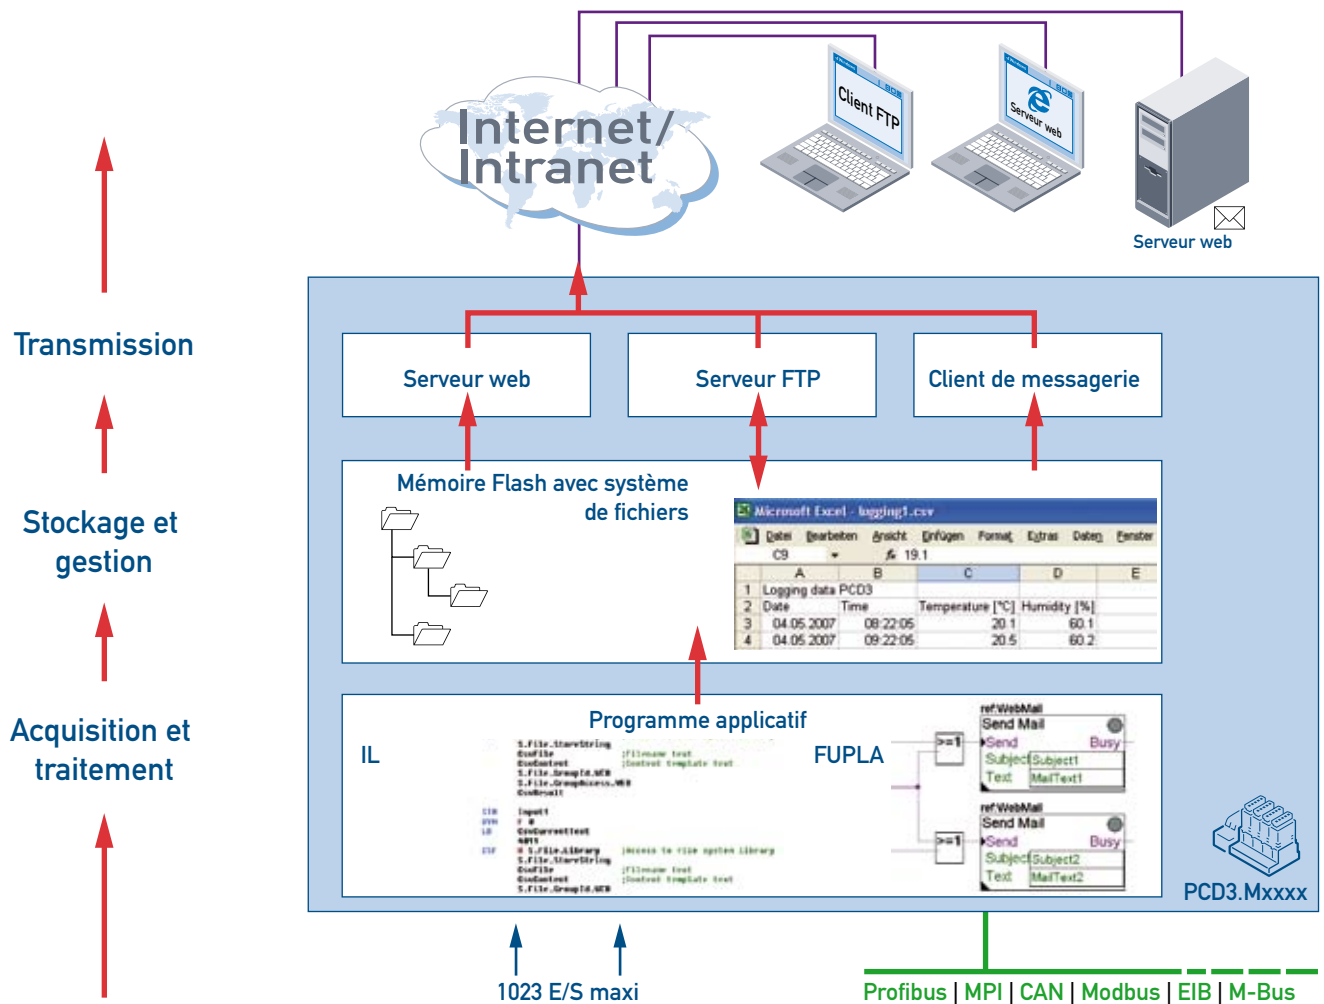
Internet/
Intranet

Client FTP

Serveur web

Serveur web

Transmission

Stockage et gestion

Acquisition et traitement

Serveur web

Serveur FTP

Client de messagerie

Mémoire Flash avec système de fichiers

Microsoft Excel - logging1.csv

Datei Bearbeiten Ansicht Einfügen Format Extras Daten Fenster

C9 $f_x$ 19.1

| | A | B | C | D | E |
|---|---|---|---|---|---|
| 1 | Logging data PCD3 | | | | |
| 2 | Date | Time | Temperature [°C] | Humidity [%] | |
| 3 | 04.05.2007 | 08:22:05 | 20.1 | 60.1 | |
| 4 | 04.05.2007 | 09:22:05 | 20.5 | 60.2 | |

Programme applicatif

IL

FUPLA

ref:WebMail
Send Mail
Send Busy
Subject Subject1
Text MailText1

ref:WebMail
Send Mail
Send Busy
Subject Subject2
Text MailText2

>=1

>=1

PCD3.Mxxxx

1023 E/S maxi

Profibus | MPI | CAN | Modbus | EIB | M-Bus